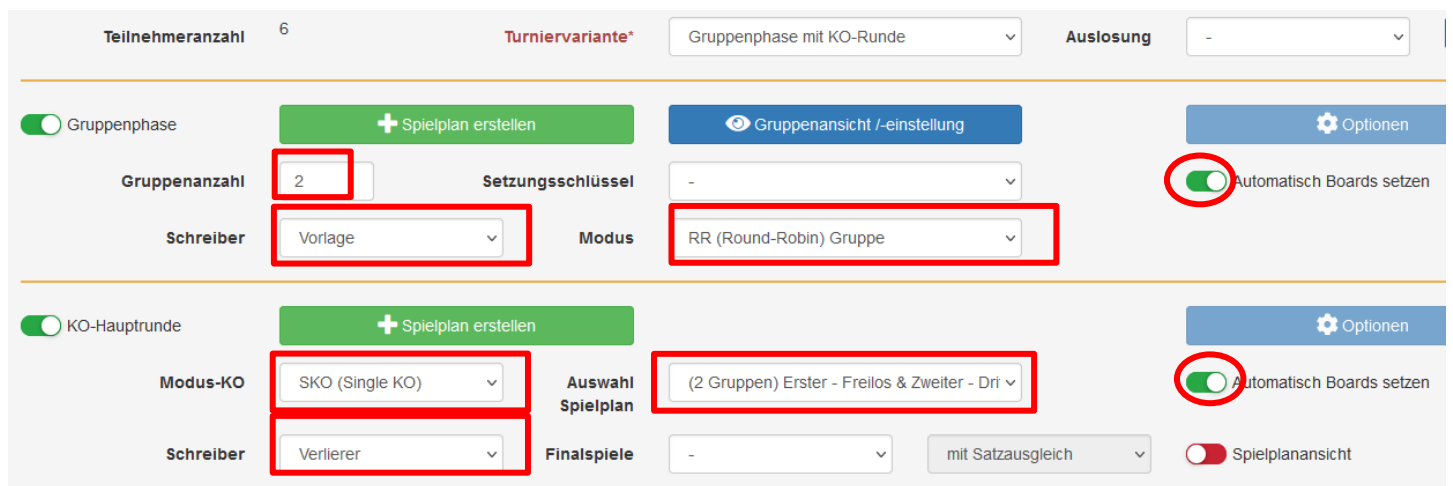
Teilnehmeranzahl 6

Turniervariante* Gruppenphase mit KO-Runde

Auslosung -

Gruppenphase

Spielplan erstellen

Gruppenansicht /-einstellung

Optionen

Gruppenanzahl 2

Setzungsschlüssel -

Automatisch Boards setzen

Schreiber Vorlage

Modus RR (Round-Robin) Gruppe

KO-Hauptrunde

Spielplan erstellen

Optionen

Modus-KO SKO (Single KO)

Auswahl Spielplan (2 Gruppen) Erster - Freilos & Zweiter - Dri

Automatisch Boards setzen

Schreiber Verlierer

Finalspiele -

mit Satzausgleich

Spielplanansicht